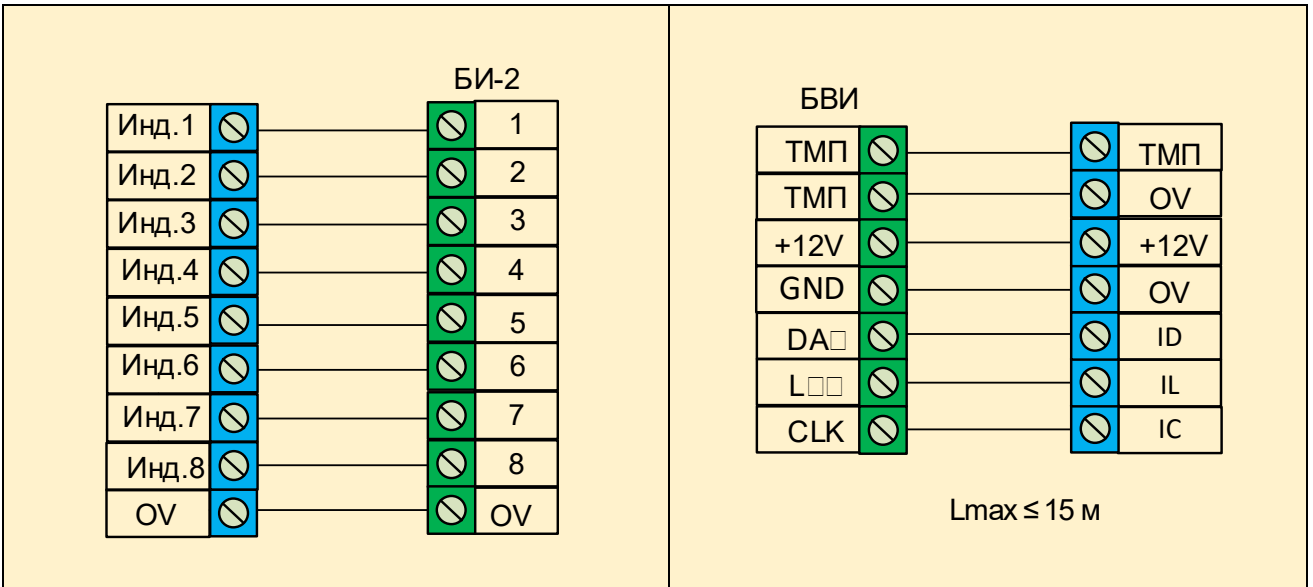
БИ-2

| | |
|---|---|
| Инд.1 | 1 |
| Инд.2 | 2 |
| Инд.3 | 3 |
| Инд.4 | 4 |
| Инд.5 | 5 |
| Инд.6 | 6 |
| Инд.7 | 7 |
| Инд.8 | 8 |
| OV | OV |

БВИ

| | |
|---|---|
| ТМП | ТМП |
| ТМП | OV |
| +12V | +12V |
| GND | OV |
| DA□ | ID |
| L□□ | IL |
| CLK | IC |

Lmax ≤ 15 м